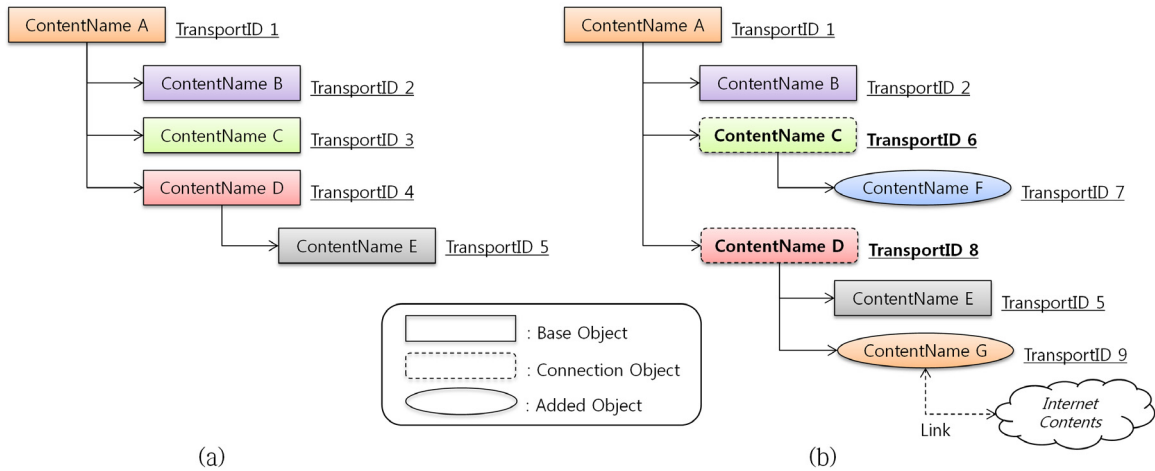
ContentName A TransportID 1

ContentName B TransportID 2

ContentName C TransportID 3

ContentName D TransportID 4

ContentName E TransportID 5

(a)

: Base Object

: Connection Object

: Added Object

ContentName A TransportID 1

ContentName B TransportID 2

**ContentName C** **TransportID 6**

ContentName F TransportID 7

**ContentName D** **TransportID 8**

ContentName E TransportID 5

ContentName G TransportID 9

Link

*Internet Contents*

(b)